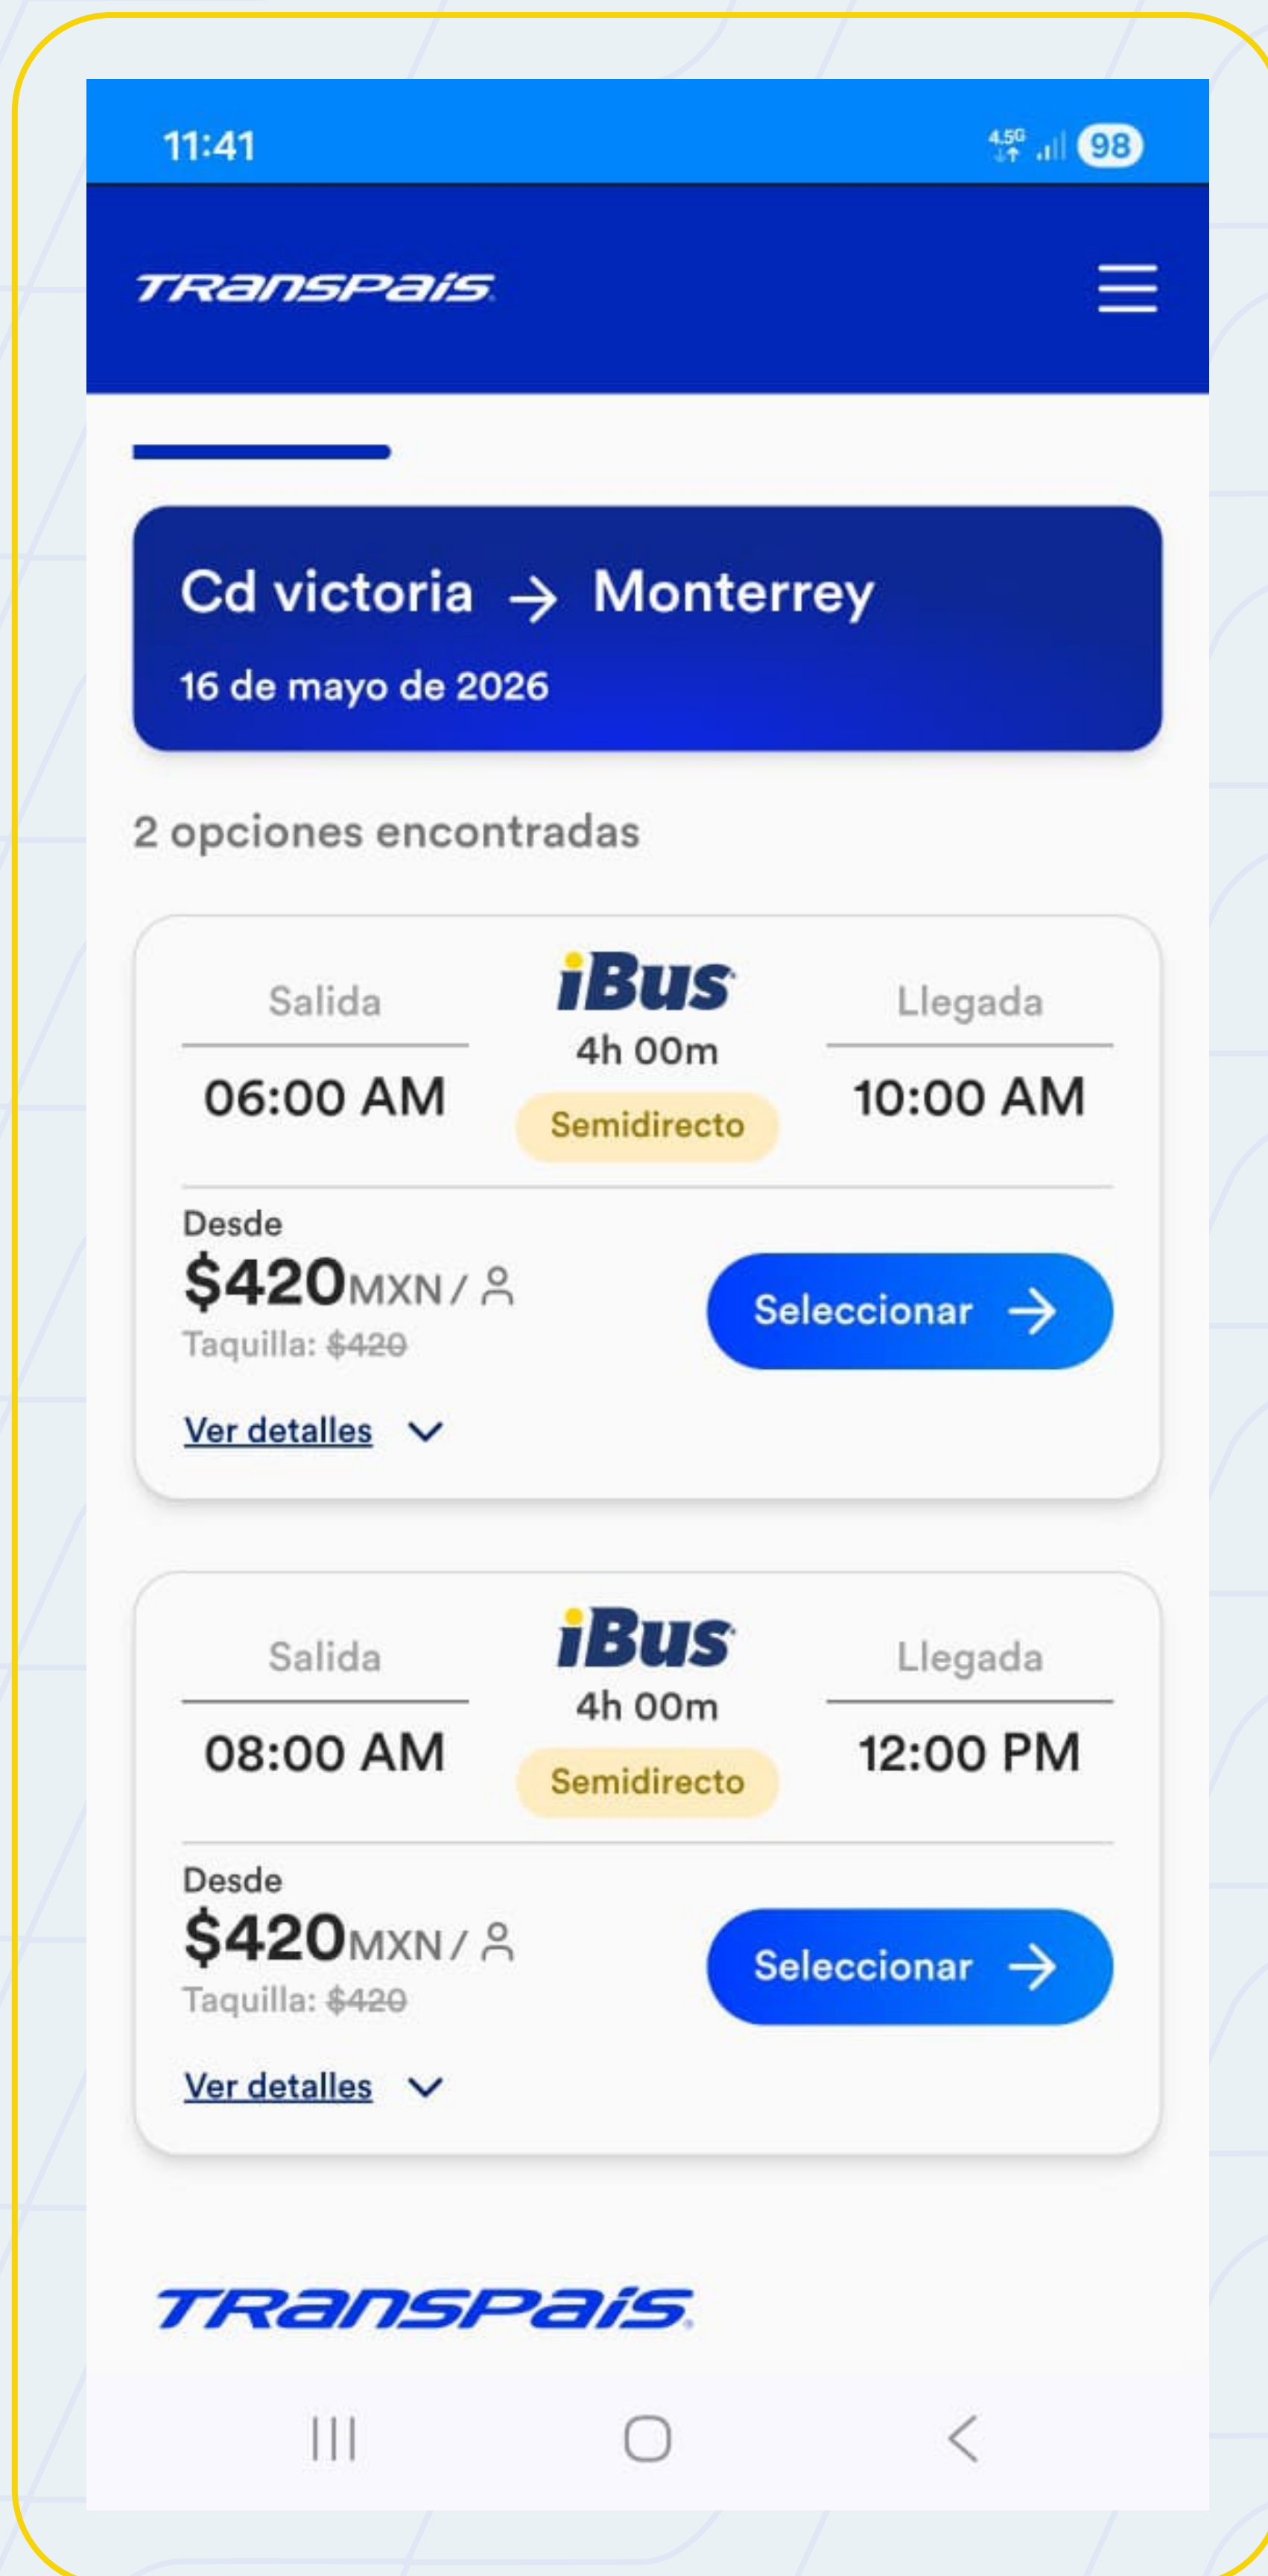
11:41

4.5G 98

TRANSPAÍS

Cd victoria → Monterrey
16 de mayo de 2026

2 opciones encontradas

Salida
06:00 AM

iBus
4h 00m
Semidirecto

Llegada
10:00 AM

Desde
$420MXN /
Taquilla: $420

Seleccionar →

Ver detalles

Salida
08:00 AM

iBus
4h 00m
Semidirecto

Llegada
12:00 PM

Desde
$420MXN /
Taquilla: $420

Seleccionar →

Ver detalles

TRANSPAÍS